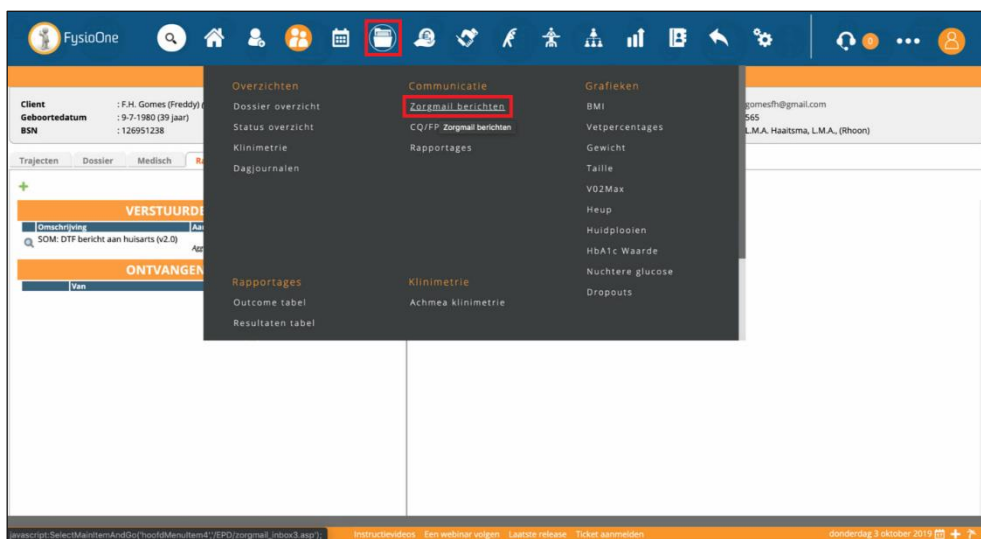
FysioOne

0

Client : F.H. Gomes (Freddy) (
Geboortedatum : 9-7-1980 (39 jaar)
BSN : 126951238

gomesfh@gmail.com
565
L.M.A. Haaitsma, L.M.A., (Rhoon)

Trajecten Dossier Medisch Ra

+

VERSTUURDE
Omschrijving Aa
SOM: DTF bericht aan huisarts (v2.0)
Acc

ONTVANGEN
Van

Overzichten
Dossier overzicht
Status overzicht
Klinimetrie
Dagjournalen

Communicatie
Zorgmail berichten
CQ/FP Zorgmail berichten
Rapportages

Grafieken
BMI
Vetpercentages
Gewicht
Taille
V02Max
Heup
Huidplooien
HbA1c Waarde
Nuchtere glucose
Dropouts

Rapportages
Outcome tabel
Resultaten tabel

Klinimetrie
Achmea klinimetrie

javascript:SelectMainItemAndGo('hoofdMenuItem4','/EPD/zorgmail_inbox3.asp');
Instructievideos Een webinar volgen Laatste release Ticket aanmelden
donderdag 3 oktober 2019